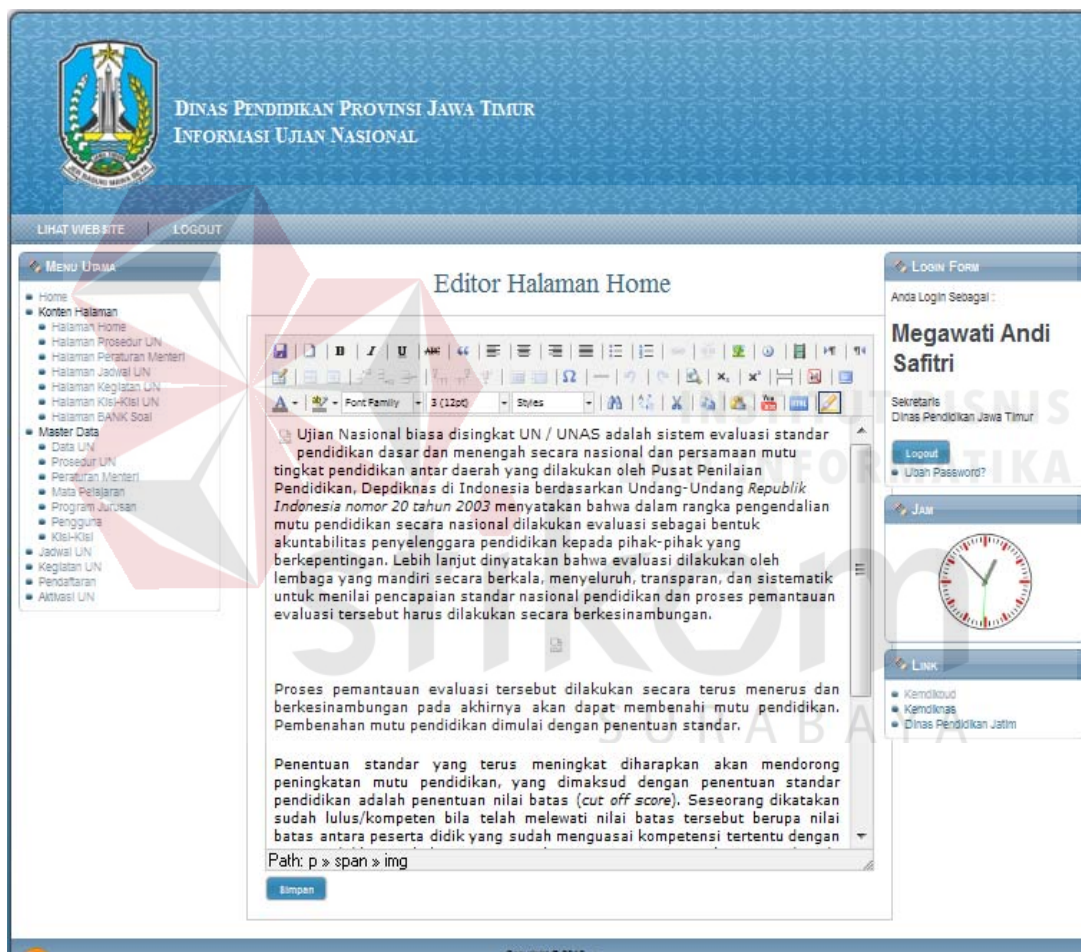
DINAS PENDIDIKAN PROVINSI JAWA TIMUR
INFORMASI UJIAN NASIONAL

LIHAT WEBSITE | LOGOUT

MENU UTAMA
- Home
- Konten Halaman
  - Halaman Home
  - Halaman Prosedur UN
  - Halaman Peraturan Menteri
  - Halaman Jadwal UN
  - Halaman Kegiatan UN
  - Halaman Kisi-Kisi UN
  - Halaman BANK Soal
- Master Data
  - Data UN
  - Prosedur UN
  - Peraturan Menteri
  - Mata Pelajaran
  - Program Jurusan
  - Pengguna
  - Kisi-Kisi
- Jadwal UN
- Kegiatan UN
- Pendaftaran
- Aktivasi UN

Editor Halaman Home

Font Family | 3 (12pt) | Styles

Ujian Nasional biasa disingkat UN / UNAS adalah sistem evaluasi standar pendidikan dasar dan menengah secara nasional dan persamaan mutu tingkat pendidikan antar daerah yang dilakukan oleh Pusat Penilaian Pendidikan, Depdiknas di Indonesia berdasarkan Undang-Undang *Republik Indonesia nomor 20 tahun 2003* menyatakan bahwa dalam rangka pengendalian mutu pendidikan secara nasional dilakukan evaluasi sebagai bentuk akuntabilitas penyelenggara pendidikan kepada pihak-pihak yang berkepentingan. Lebih lanjut dinyatakan bahwa evaluasi dilakukan oleh lembaga yang mandiri secara berkala, menyeluruh, transparan, dan sistematik untuk menilai pencapaian standar nasional pendidikan dan proses pemantauan evaluasi tersebut harus dilakukan secara berkesinambungan.

Proses pemantauan evaluasi tersebut dilakukan secara terus menerus dan berkesinambungan pada akhirnya akan dapat membenahi mutu pendidikan. Pembenahan mutu pendidikan dimulai dengan penentuan standar.

Penentuan standar yang terus meningkat diharapkan akan mendorong peningkatan mutu pendidikan, yang dimaksud dengan penentuan standar pendidikan adalah penentuan nilai batas (*cut off score*). Seseorang dikatakan sudah lulus/kompeten bila telah melewati nilai batas tersebut berupa nilai batas antara peserta didik yang sudah menguasai kompetensi tertentu dengan

Path: p » span » img

Simpan

LOGIN FORM
Anda Login Sebagai :
Megawati Andi Safitri
Sekretaris
Dinas Pendidikan Jawa Timur
Logout
- Ubah Password?

JAM

LINK
- Kemdikbud
- Kemdiknas
- Dinas Pendidikan Jatim

INSTITUT BISNIS
INFORMATIKA
SURABAYA